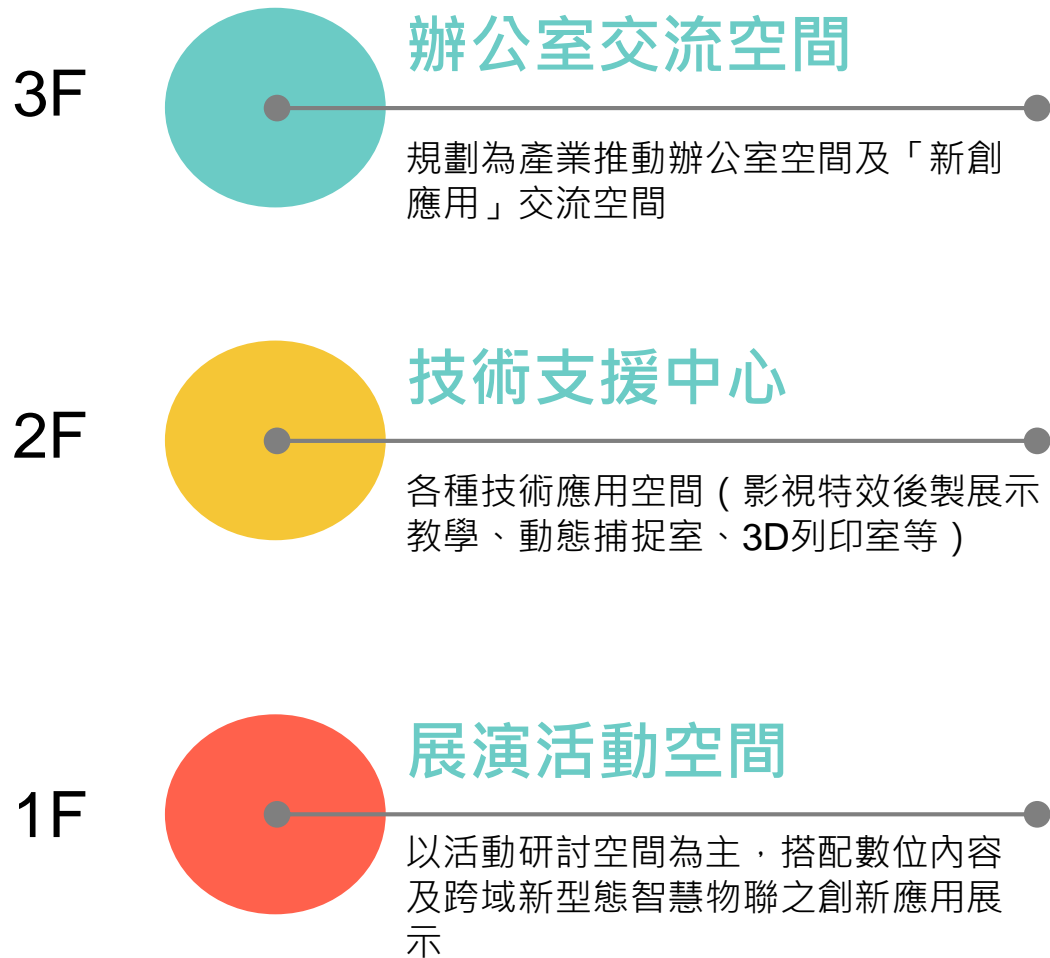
3F

辦公室交流空間

規劃為產業推動辦公室空間及「新創應用」交流空間

2F

技術支援中心

各種技術應用空間（影視特效後製展示教學、動態捕捉室、3D列印室等）

1F

展演活動空間

以活動研討空間為主，搭配數位內容及跨域新型態智慧物聯之創新應用展示